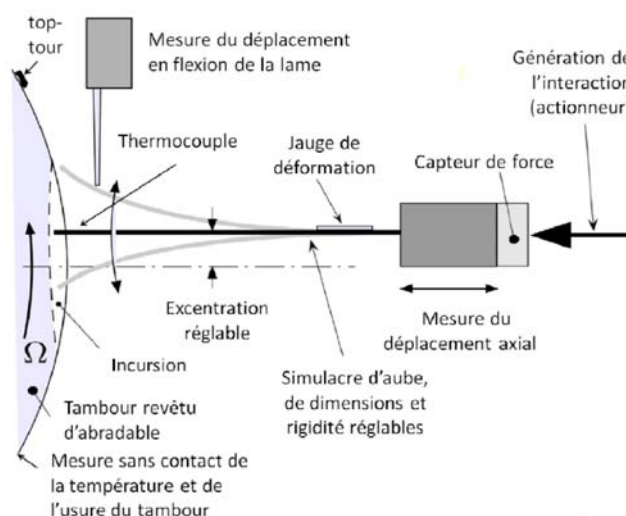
top-tour

Mesure du déplacement en flexion de la lame

Génération de l'interaction (actionneur

Thermocouple

Jauge de déformation

Capteur de force

Excentration réglable

Mesure du déplacement axial

$\Omega$

Incursion

Simulacre d'aube, de dimensions et rigidité réglables

Tambour revêtu d'abradable

Mesure sans contact de la température et de l'usure du tambour